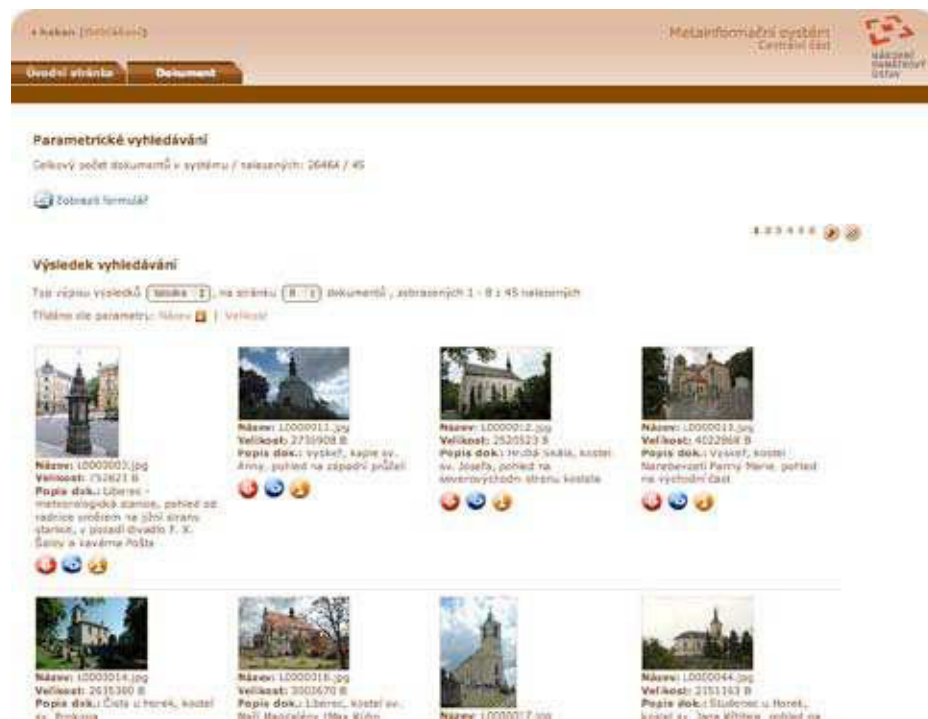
• hakan [Odhlášení]

Metainformační systém
Centrální část

NÁRODNÍ PAMÁTKOVÝ ÚSTAV

Úvodní stránka | Dokument

Parametrické vyhledávání

Celkový počet dokumentů v systému / nalezených: 26464 / 45

Zobrazit formulář

1 2 3 4 5 6

Výsledek vyhledávání

Typ výpisu výsledků [tabulka], na stránku [8] dokumentů , zobrazených 1 - 8 z 45 nalezených

Třídění dle parametru: Název | Velikost

Název: L0000002.jpg
Velikost: 752823 B
Popis dok.: Liberec - meteorologická stanice, pohled od radnice směrem na jižní stranu stanice, v pozadí divadlo F. X. Šaldy a kavárna Pošta

Název: L0000011.jpg
Velikost: 2730908 B
Popis dok.: Vyskeř, kaple sv. Anny, pohled na západní průčelí

Název: L0000012.jpg
Velikost: 2520523 B
Popis dok.: Hrubá Skála, kostel sv. Josefa, pohled na severovýchodní stranu kostela

Název: L0000013.jpg
Velikost: 4022868 B
Popis dok.: Vyskeř, kostel Narozevzetí Panny Marie, pohled na východní část

Název: L0000014.jpg
Velikost: 2635300 B
Popis dok.: Čista u Horek, kostel sv. Prokopa

Název: L0000016.jpg
Velikost: 3002670 B
Popis dok.: Liberec, kostel sv. Maří Magdalény (Mex Kühn

Název: L0000017.jpg

Název: L0000044.jpg
Velikost: 2151163 B
Popis dok.: Studenec u Horek, kostel sv. Jana Křtitele, pohled na